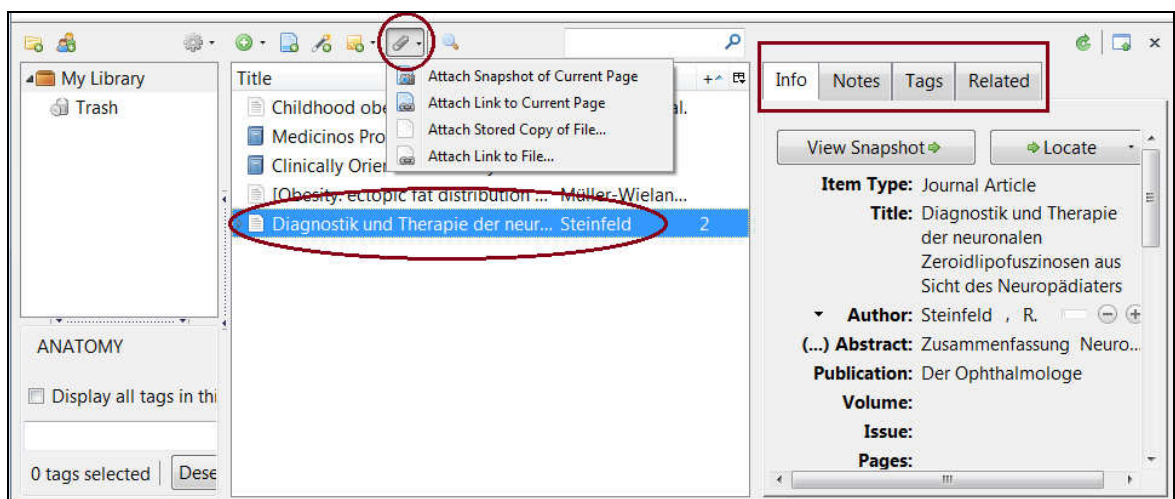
My Library
Trash

ANATOMY

Display all tags in thi

0 tags selected Dese

Title

Childhood obe al.
Medicinos Pro
Clinically Orien
[Obesity: ectopic fat distribution ... Müller-Wielan...
Diagnostik und Therapie der neur... Steinfeld 2

Attach Snapshot of Current Page
Attach Link to Current Page
Attach Stored Copy of File...
Attach Link to File...

Info Notes Tags Related

View Snapshot
Locate

Item Type: Journal Article
Title: Diagnostik und Therapie der neuronalen Zeroidlipofuszinosen aus Sicht des Neuropädiaters
Author: Steinfeld , R.
(...) Abstract: Zusammenfassung Neuro...
Publication: Der Ophthalmologe
Volume:
Issue:
Pages: